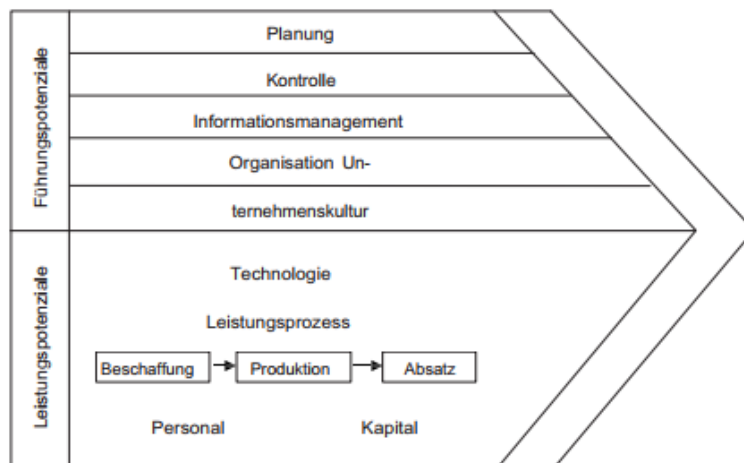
Führungspotenziale

Planung

Kontrolle

Informationsmanagement

Organisation Un-

ternehmenskultur

Leistungspotenziale

Technologie

Leistungsprozess

Beschaffung → Produktion → Absatz

Personal

Kapital